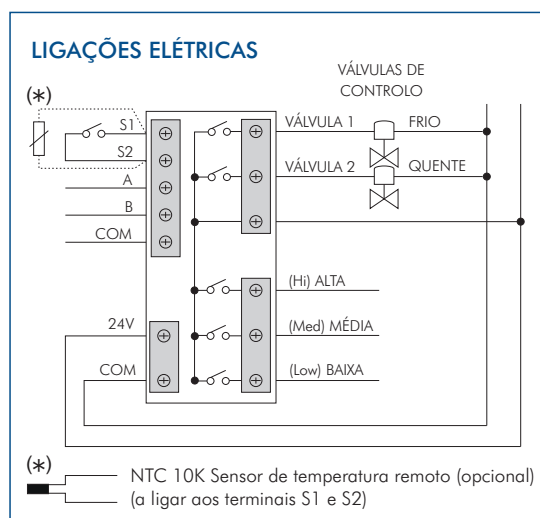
LIGAÇÕES ELÉTRICAS

VÁLVULAS DE CONTROLO

(*)

S1

S2

A

B

COM

VÁLVULA 1

FRIO

VÁLVULA 2

QUENTE

(Hi) ALTA

(Med) MÉDIA

(Low) BAIXA

24V

COM

(*)

NTC 10K Sensor de temperatura remoto (opcional) (a ligar aos terminais S1 e S2)